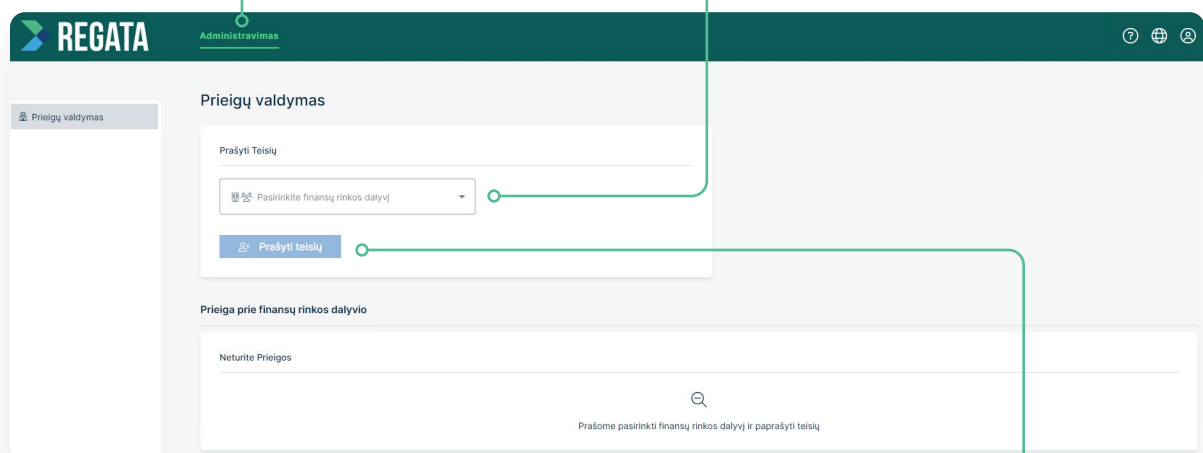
REGATA

Administravimas

Prieigų valdymas

Prieigų valdymas

Prašyti Teisių

Pasirinkite finansų rinkos dalyvį

Prašyti teisių

Prieiga prie finansų rinkos dalyvio

Neturite Prieigos

Prašome pasirinkti finansų rinkos dalyvį ir paprašyti teisių